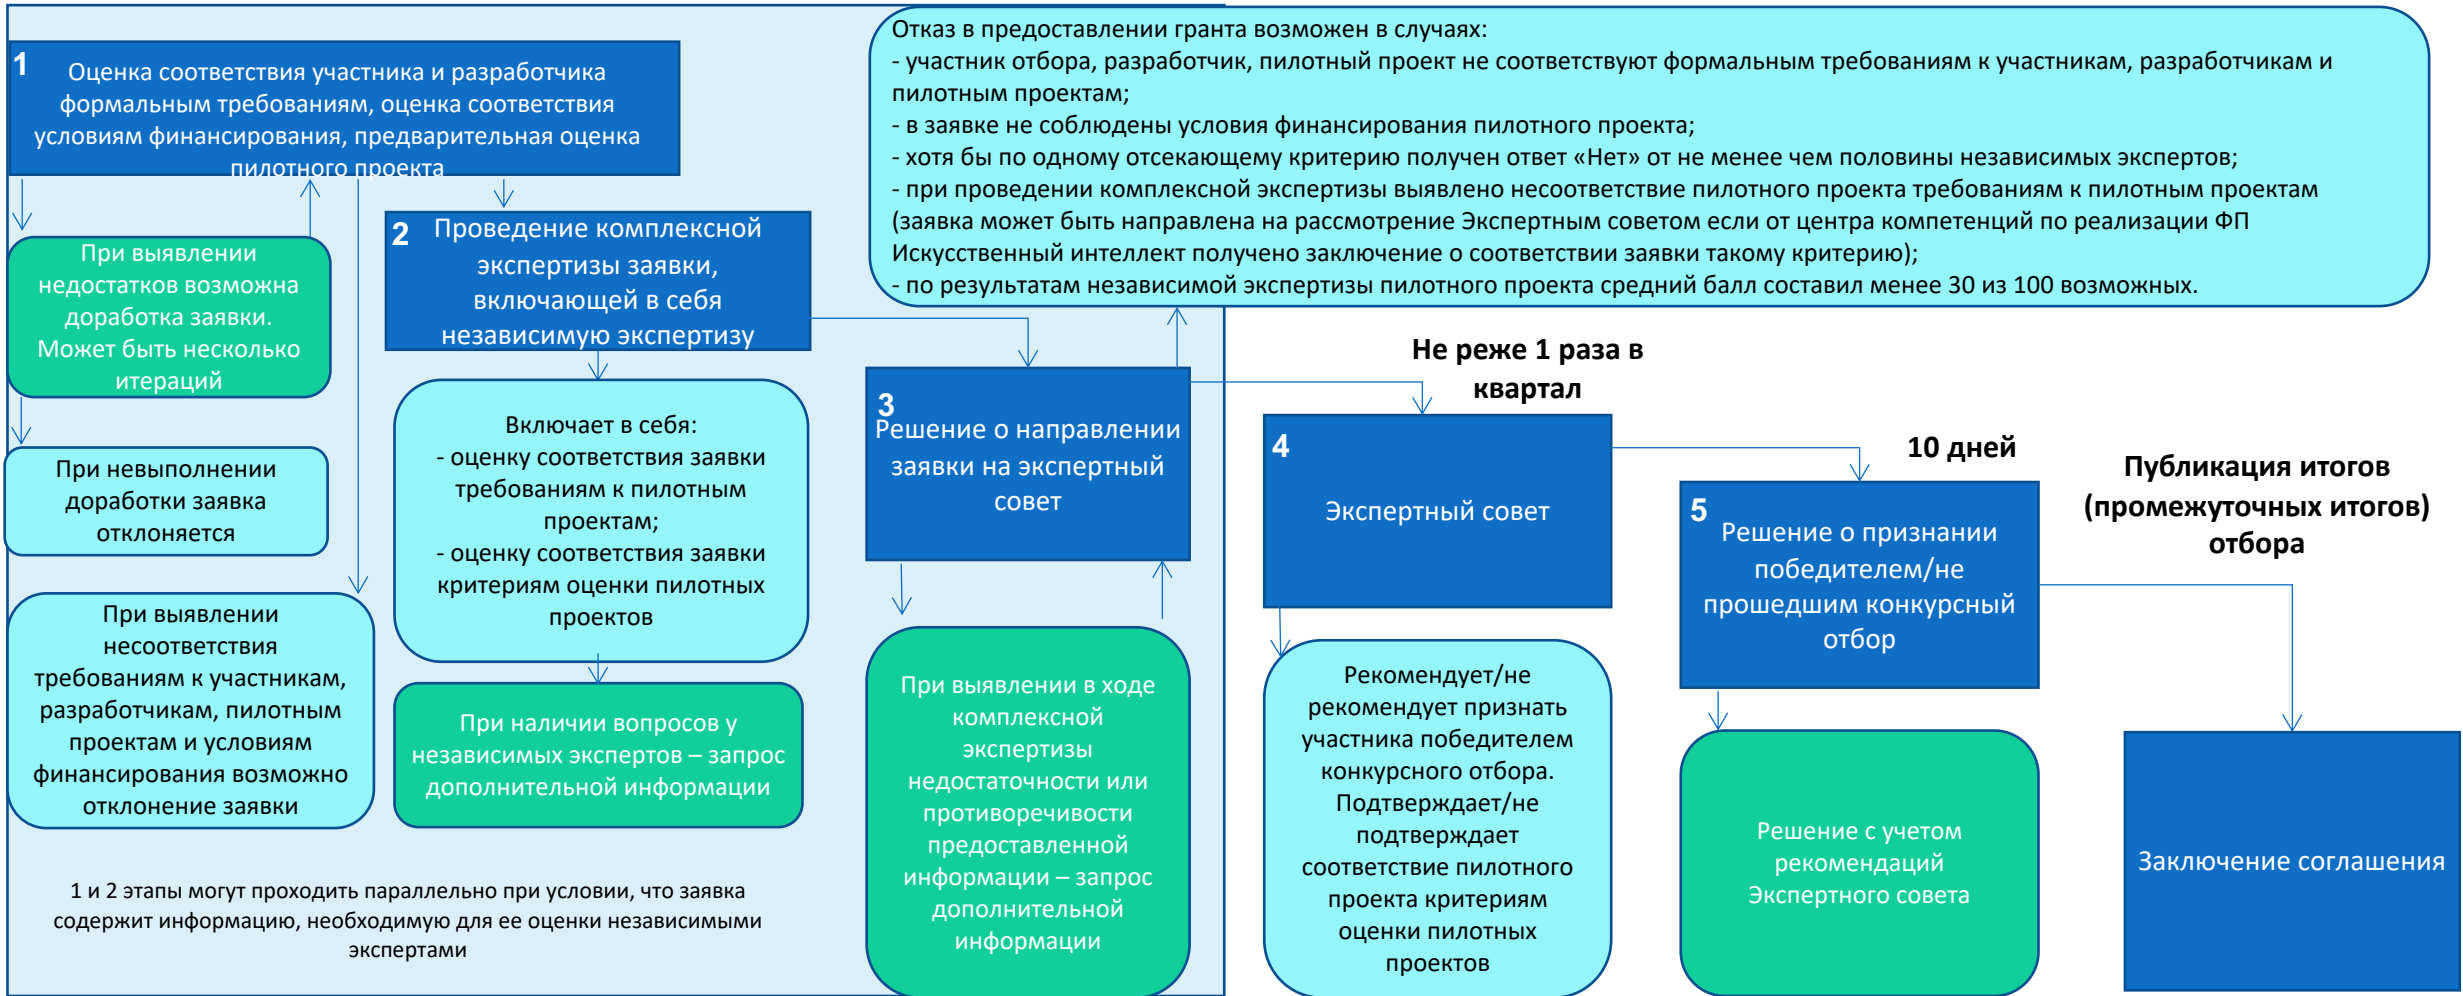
1 Оценка соответствия участника и разработчика формальным требованиям, оценка соответствия условиям финансирования, предварительная оценка пилотного проекта

При выявлении недостатков возможна доработка заявки. Может быть несколько итераций

При невыполнении доработки заявка отклоняется

При выявлении несоответствия требованиям к участникам, разработчикам, пилотным проектам и условиям финансирования возможно отклонение заявки

2 Проведение комплексной экспертизы заявки, включающей в себя независимую экспертизу

Включает в себя:
- оценку соответствия заявки требованиям к пилотным проектам;
- оценку соответствия заявки критериям оценки пилотных проектов

При наличии вопросов у независимых экспертов – запрос дополнительной информации

1 и 2 этапы могут проходить параллельно при условии, что заявка содержит информацию, необходимую для ее оценки независимыми экспертами

Отказ в предоставлении гранта возможен в случаях:
- участник отбора, разработчик, пилотный проект не соответствуют формальным требованиям к участникам, разработчикам и пилотным проектам;
- в заявке не соблюдены условия финансирования пилотного проекта;
- хотя бы по одному отсекающему критерию получен ответ «Нет» от не менее чем половины независимых экспертов;
- при проведении комплексной экспертизы выявлено несоответствие пилотного проекта требованиям к пилотным проектам (заявка может быть направлена на рассмотрение Экспертным советом если от центра компетенций по реализации ФП Искусственный интеллект получено заключение о соответствии заявки такому критерию);
- по результатам независимой экспертизы пилотного проекта средний балл составил менее 30 из 100 возможных.

3 Решение о направлении заявки на экспертный совет

При выявлении в ходе комплексной экспертизы недостаточности или противоречивости предоставленной информации – запрос дополнительной информации

Не реже 1 раза в квартал

4 Экспертный совет

Рекомендует/не рекомендует признать участника победителем конкурсного отбора. Подтверждает/не подтверждает соответствие пилотного проекта критериям оценки пилотных проектов

10 дней

5 Решение о признании победителем/не прошедшим конкурсный отбор

Решение с учетом рекомендаций Экспертного совета

Публикация итогов (промежуточных итогов) отбора

Заключение соглашения